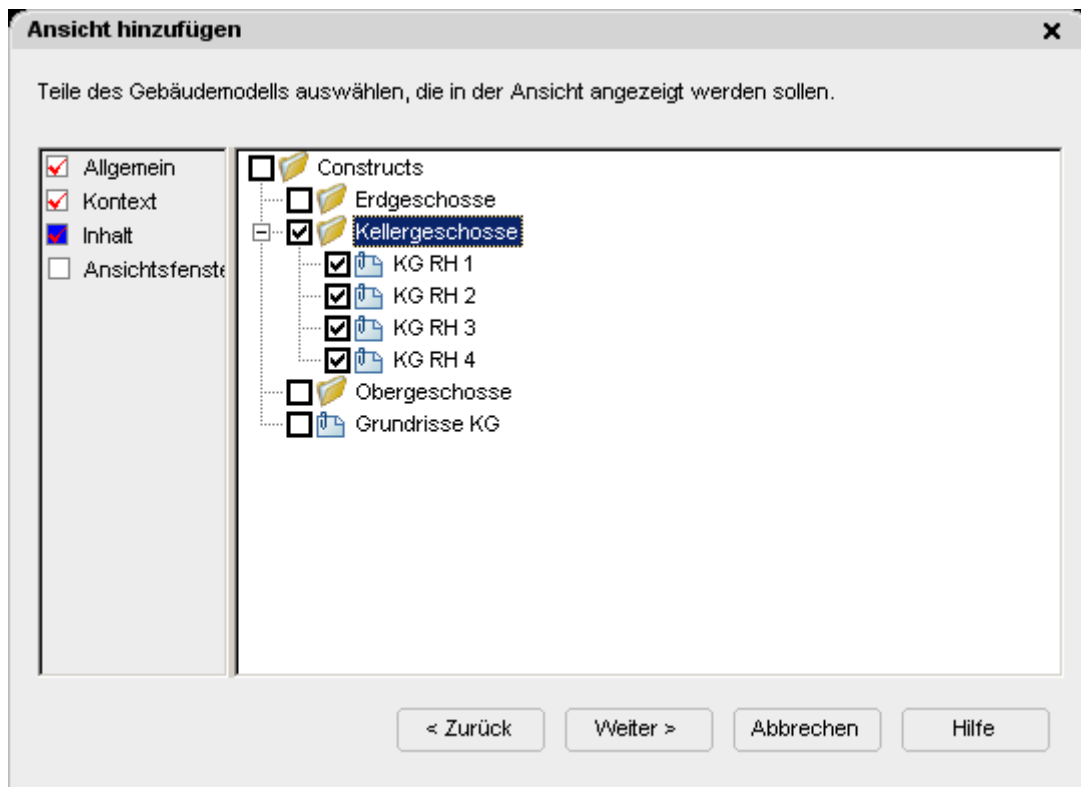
Ansicht hinzufügen

×

Teile des Gebäudemodells auswählen, die in der Ansicht angezeigt werden sollen.

Allgemein
Kontext
Inhalt
Ansichtsfenste

Constructs
Erdgeschosse
Kellergeschosse
KG RH 1
KG RH 2
KG RH 3
KG RH 4
Obergeschosse
Grundrisse KG

< Zurück
Weiter >
Abbrechen
Hilfe